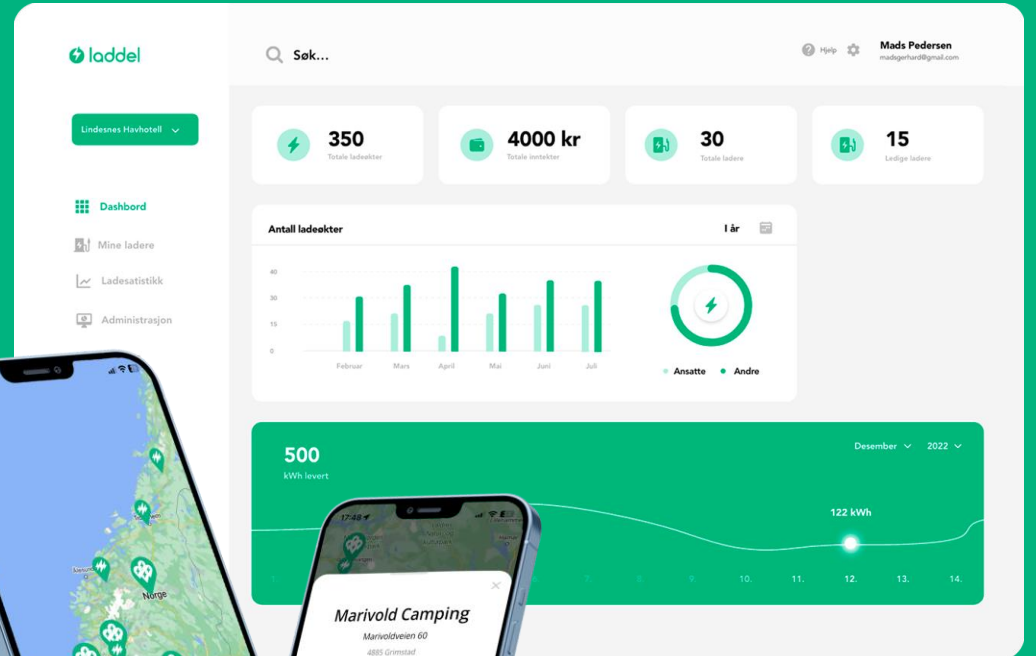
laddel

Søk...

Hjelp

Mads Pedersen
madsgerhard@gmail.com

Lindesnes Havhotell

Dashbord
Mine ladere
Ladesatistikk
Administrasjon

350
Totale ladeøkter

4000 kr
Totale inntekter

30
Totale ladere

15
Ledige ladere

Antall ladeøkter

I år

40
30
15
0

Februar
Mars
April
Mai
Juni
Juli

Ansatte
Andre

500
kWh levert

Desember
2022

122 kWh

1.
7.
8.
9.
10.
11.
12.
13.
14.

Norge

17:48

Marivold Camping
Marivoldveien 60
4885 Grimstad